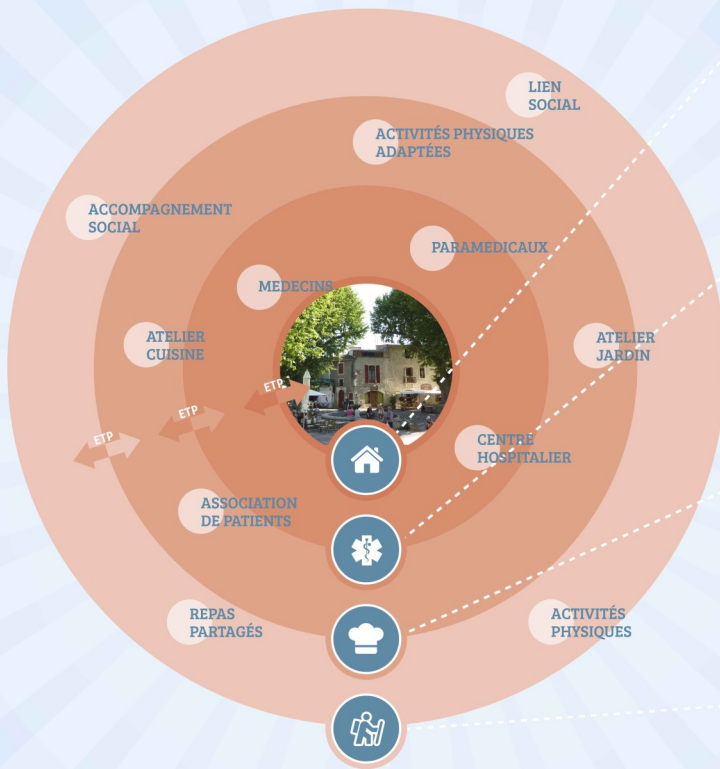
LIEN SOCIAL

ACTIVITÉS PHYSIQUES ADAPTÉES

ACCOMPAGNEMENT SOCIAL

PARAMEDICAUX

MEDECINS

ATELIER CUISINE

ATELIER JARDIN

ETP

ETP

ETP

CENTRE HOSPITALIER

ASSOCIATION DE PATIENTS

REPAS PARTAGÉS

ACTIVITÉS PHYSIQUES